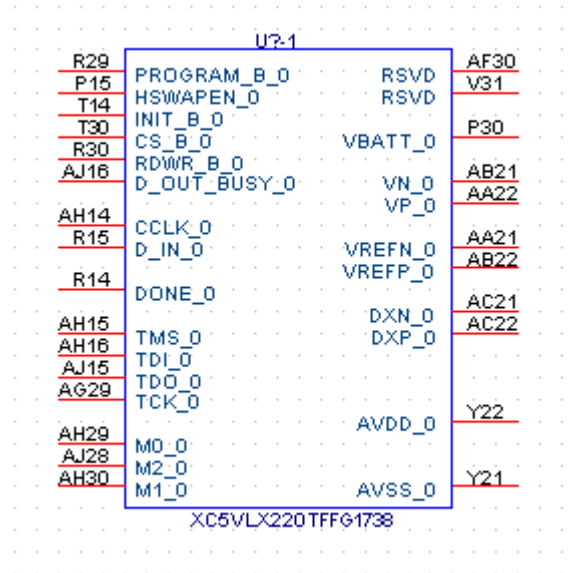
U?-1

R29 PROGRAM_B_0
P15 HSWAPEN_0
T14 INIT_B_0
T30 CS_B_0
R30 RDWR_B_0
AJ16 D_OUT_BUSY_0
AH14 CCLK_0
R15 D_IN_0
R14 DONE_0
AH15 TMS_0
AH16 TDI_0
AJ15 TDO_0
AG29 TCK_0
AH29 M0_0
AJ28 M2_0
AH30 M1_0

RSVD AF30
RSVD V31
VBATT_0 P30
VN_0 AB21
VP_0 AA22
VREFN_0 AA21
VREFP_0 AB22
DXN_0 AC21
DXP_0 AC22
AVDD_0 Y22
AVSS_0 Y21

XC5VLX220TFFG1738